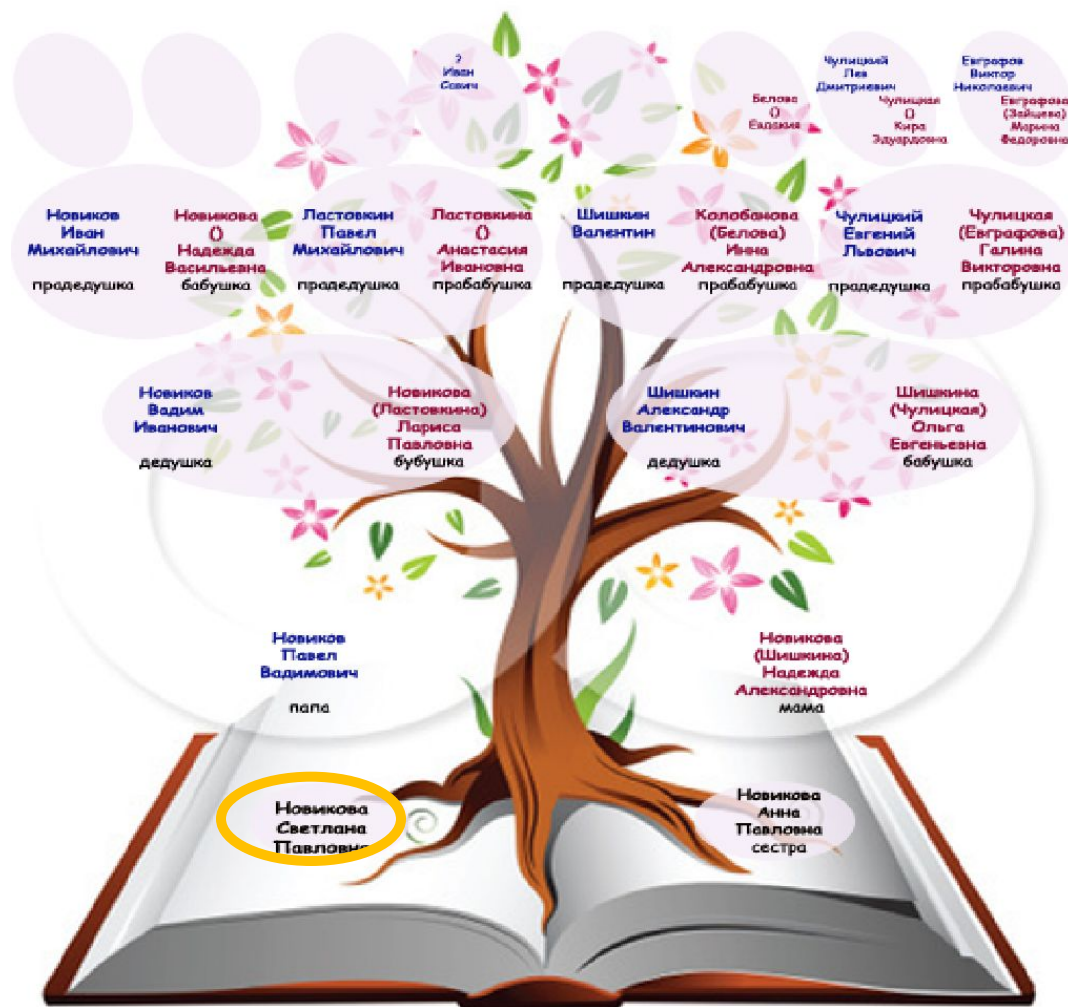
?
Иван
Савич

Белова
()
Евдокия

Чулицкий
Лев
Дмитриевич

Чулицкая
()
Кира
Эдуардовна

Евграфов
Виктор
Николаевич

Евграфова
(Зайцева)
Марина
Федоровна

Новиков
Иван
Михайлович
прадедушка

Новикова
()
Надежда
Васильевна
бабушка

Ластовкин
Павел
Михайлович
прадедушка

Ластовкина
()
Анастасия
Ивановна
прабабушка

Шишкин
Валентин
прадедушка

Колобанова
(Белова)
Инна
Александровна
прабабушка

Чулицкий
Евгений
Львович
прадедушка

Чулицкая
(Евграфова)
Галина
Викторовна
прабабушка

Новиков
Вадим
Иванович
дедушка

Новикова
(Ластовкина)
Лариса
Павловна
бубушка

Шишкин
Александр
Валентинович
дедушка

Шишкина
(Чулицкая)
Ольга
Евгеньевна
бабушка

Новиков
Павел
Вадимович
папа

Новикова
(Шишкина)
Надежда
Александровна
мама

Новикова
Светлана
Павловна

Новикова
Анна
Павловна
сестра